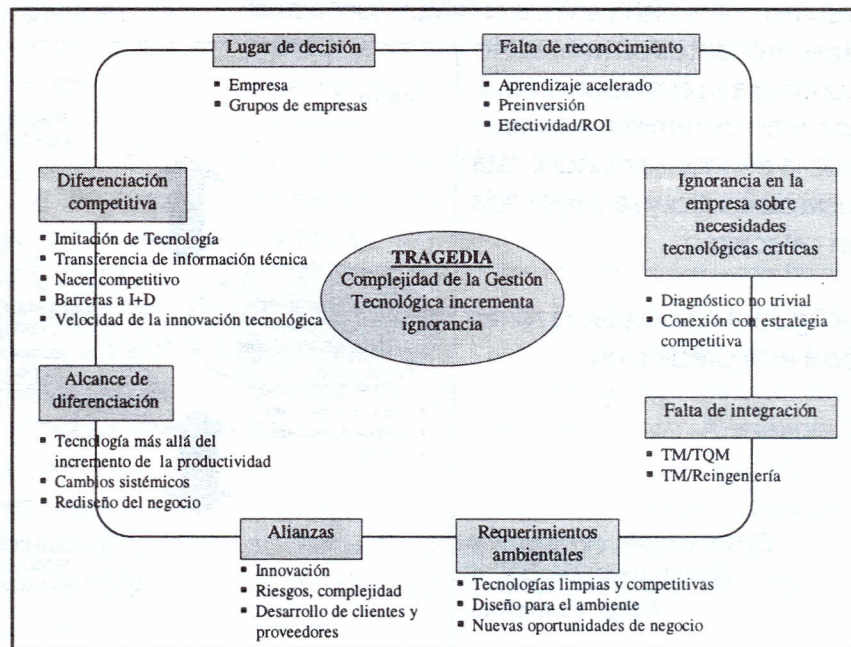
Lugar de decisión
- Empresa
- Grupos de empresas

Falta de reconocimiento
- Aprendizaje acelerado
- Preinversión
- Efectividad/ROI

Diferenciación competitiva
- Imitación de Tecnología
- Transferencia de información técnica
- Nacer competitivo
- Barreras a I+D
- Velocidad de la innovación tecnológica

TRAGEDIA
Complejidad de la Gestión Tecnológica incrementa ignorancia

Ignorancia en la empresa sobre necesidades tecnológicas críticas
- Diagnóstico no trivial
- Conexión con estrategia competitiva

Alcance de diferenciación
- Tecnología más allá del incremento de la productividad
- Cambios sistémicos
- Rediseño del negocio

Falta de integración
- TM/TQM
- TM/Reingeniería

Alianzas
- Innovación
- Riesgos, complejidad
- Desarrollo de clientes y proveedores

Requerimientos ambientales
- Tecnologías limpias y competitivas
- Diseño para el ambiente
- Nuevas oportunidades de negocio